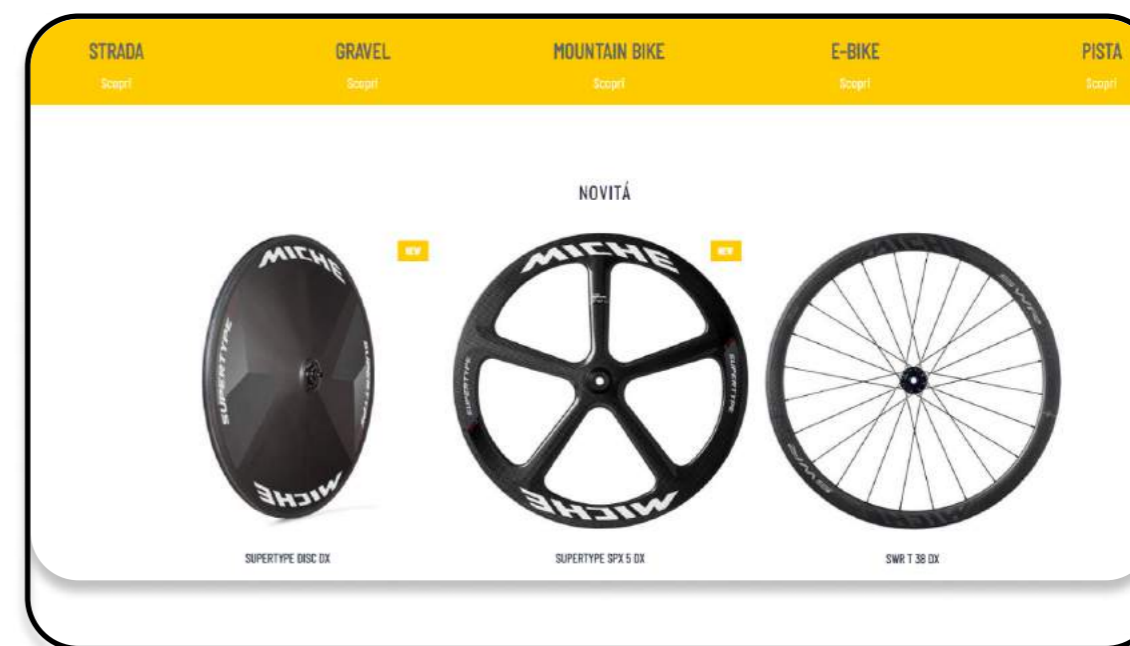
STRADA
Scopri

GRAVEL
Scopri

MOUNTAIN BIKE
Scopri

E-BIKE
Scopri

PISTA
Scopri

NOVITÁ

NEW

MICHE
SUPERTYPE
MICHE

SUPERTYPE DISC DX

NEW

MICHE
SUPERTYPE
SUPERTYPE
MICHE

SUPERTYPE SPX 5 DX

SWR T 38 DX